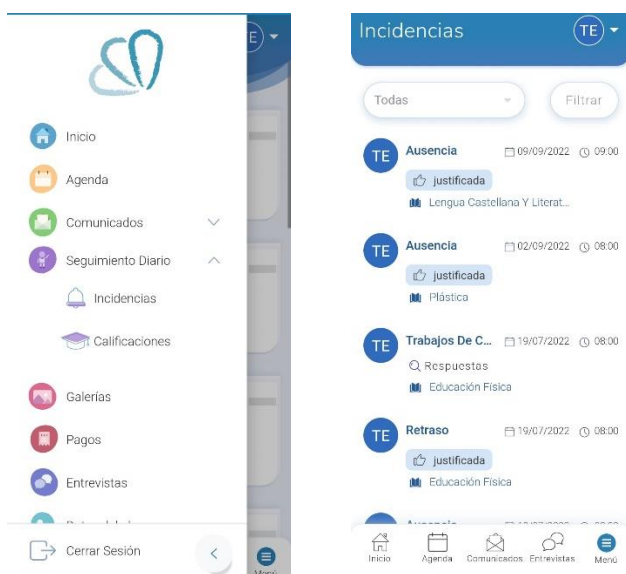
E

Inicio

Agenda

Comunicados

Seguimiento Diario

Incidencias

Calificaciones

Galerías

Pagos

Entrevistas

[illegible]

Cerrar Sesión

Menú

Incidencias

TE

Todas

Filtrar

TE Ausencia 09/09/2022 09:00
justificada
Lengua Castellana Y Literat...

TE Ausencia 02/09/2022 08:00
justificada
Plástica

TE Trabajos De C... 19/07/2022 08:00
Respuestas
Educación Física

TE Retraso 19/07/2022 08:00
justificada
Educación Física

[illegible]

Inicio Agenda Comunicados Entrevistas Menú